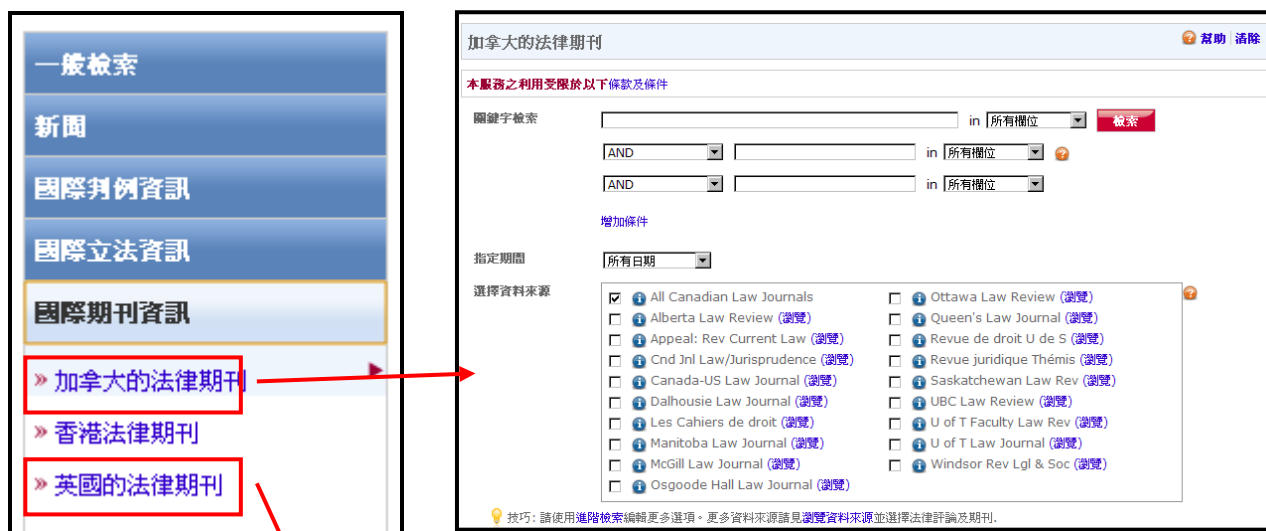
一般檢索

新聞

國際判例資訊

國際立法資訊

國際期刊資訊

» 加拿大的法律期刊

» 香港法律期刊

» 英國的法律期刊

加拿大的法律期刊

幫助 | 清除

本服務之利用受限於以下條款及條件

關鍵字檢索 in 所有欄位 檢索

AND in 所有欄位

AND in 所有欄位

增加條件

指定期間 所有日期

選擇資料來源

All Canadian Law Journals
Alberta Law Review (瀏覽)
Appeal: Rev Current Law (瀏覽)
Cnd Jnl Law/Jurisprudence (瀏覽)
Canada-US Law Journal (瀏覽)
Dalhousie Law Journal (瀏覽)
Les Cahiers de droit (瀏覽)
Manitoba Law Journal (瀏覽)
McGill Law Journal (瀏覽)
Osgoode Hall Law Journal (瀏覽)

Ottawa Law Review (瀏覽)
Queen's Law Journal (瀏覽)
Revue de droit U de S (瀏覽)
Revue juridique Thémis (瀏覽)
Saskatchewan Law Rev (瀏覽)
UBC Law Review (瀏覽)
U of T Faculty Law Rev (瀏覽)
U of T Law Journal (瀏覽)
Windsor Rev Lgl & Soc (瀏覽)

技巧: 請使用進階檢索編輯更多選項。更多資料來源請見瀏覽資料來源並選擇法律評論及期刊。